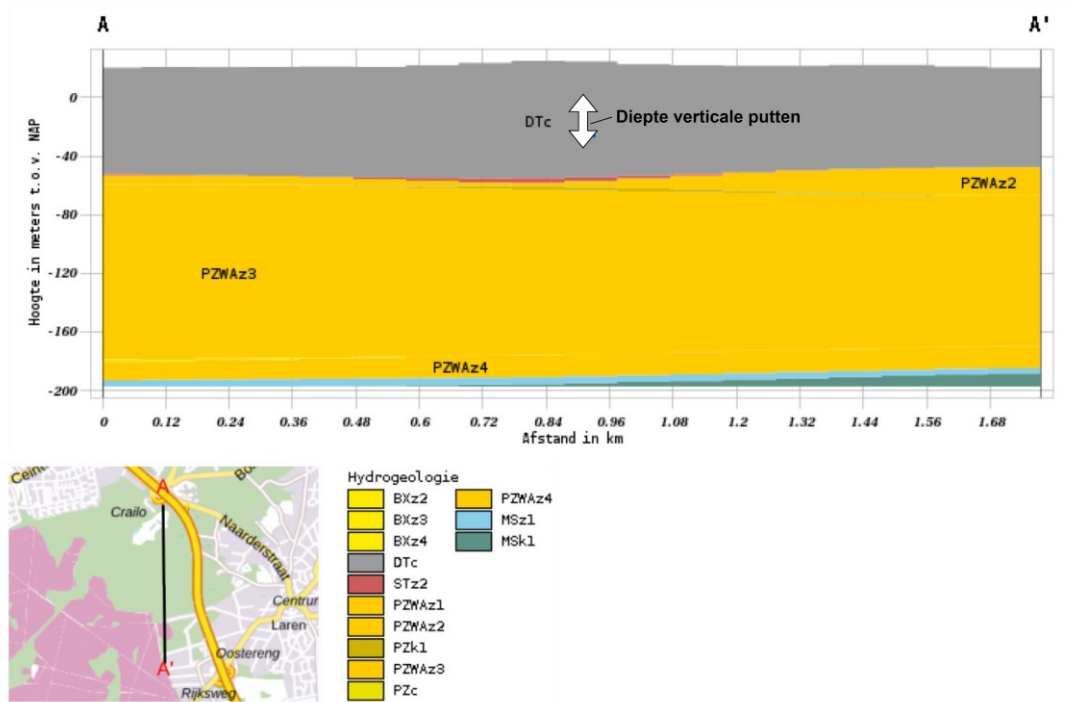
A A'

Hoogte in meters t.o.v. NAP

0
-40
-80
-120
-160
-200

DTc
Diepte verticale putten
PZWAz2
PZWAz3
PZWAz4

0 0.12 0.24 0.36 0.48 0.6 0.72 0.84 0.96 1.08 1.2 1.32 1.44 1.56 1.68
Afstand in km

Ceine
Bo
A
Crailo
Naarderstraat
Centrum
Laren
Oostereng
A'
Rijksweg

Hydrogeologie
BXz2
BXz3
BXz4
DTc
STz2
PZWAz1
PZWAz2
PZk1
PZWAz3
PZc
PZWAz4
MSz1
MSk1